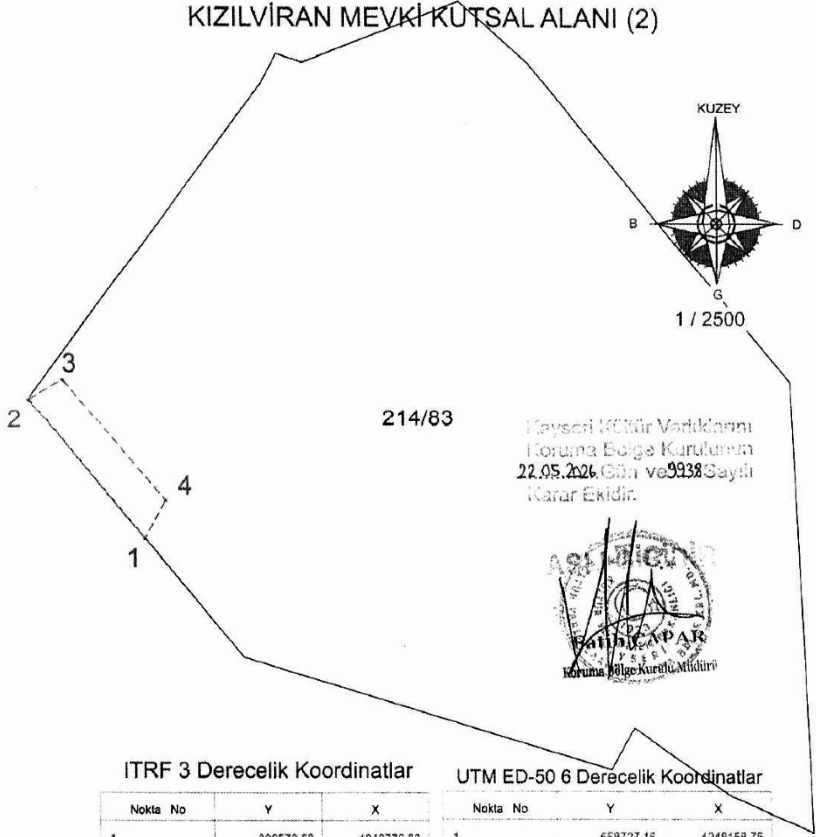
KIZILVİRAN MEVKİ KUTSAL ALANI (2)

KUZEY

B

D

G

1 / 2500

3

2

4

1

214/83

Kayseri Kültür Varlıklarını Koruma Bölge Kurulunun 22.05.2026 Gün ve 9938 Sayılı Karar Ekidir.

ASLI GİBİDİR

Fatih ÇAPAR
Koruma Bölge Kurulu Müdürü

ITRF 3 Derecelik Koordinatlar

| Nokta No | Y | X |
|---|---|---|
| 1 | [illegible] | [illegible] |

UTM ED-50 6 Derecelik Koordinatlar

| Nokta No | Y | X |
|---|---|---|
| 1 | 659727.16 | 4248159.75 |